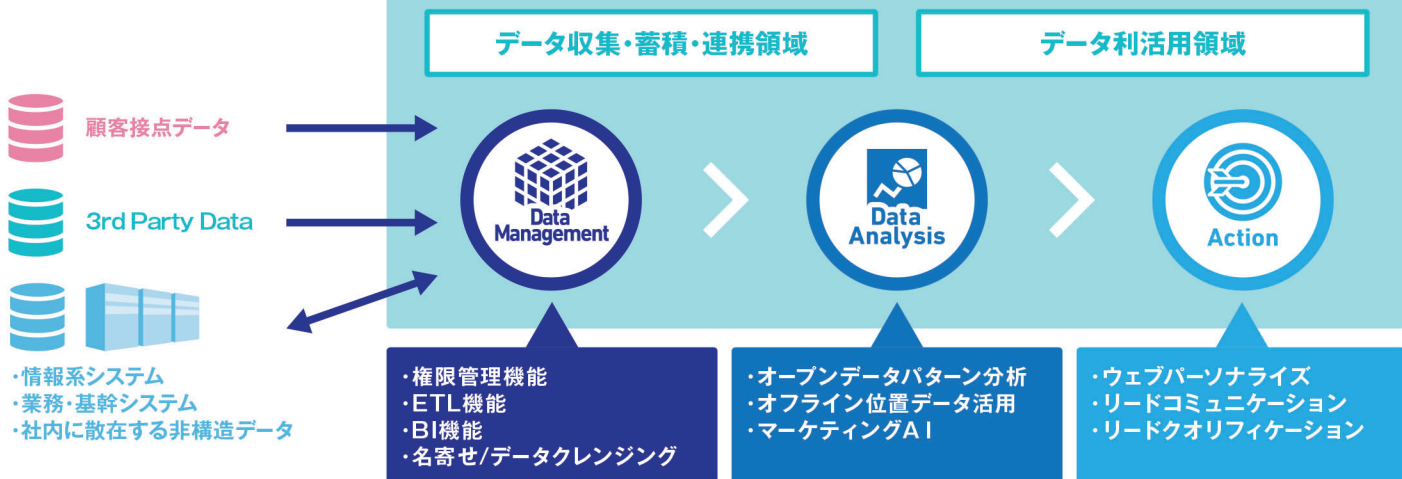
データ収集・蓄積・連携領域

データ利活用領域

顧客接点データ

3rd Party Data

・情報系システム
・業務・基幹システム
・社内に散在する非構造データ

Data Management

Data Analysis

Action

・権限管理機能
・ETL機能
・BI機能
・名寄せ/データクレンジング

・オープンデータパターン分析
・オフライン位置データ活用
・マーケティングAI

・ウェブパーソナライズ
・リードコミュニケーション
・リードクオリフィケーション